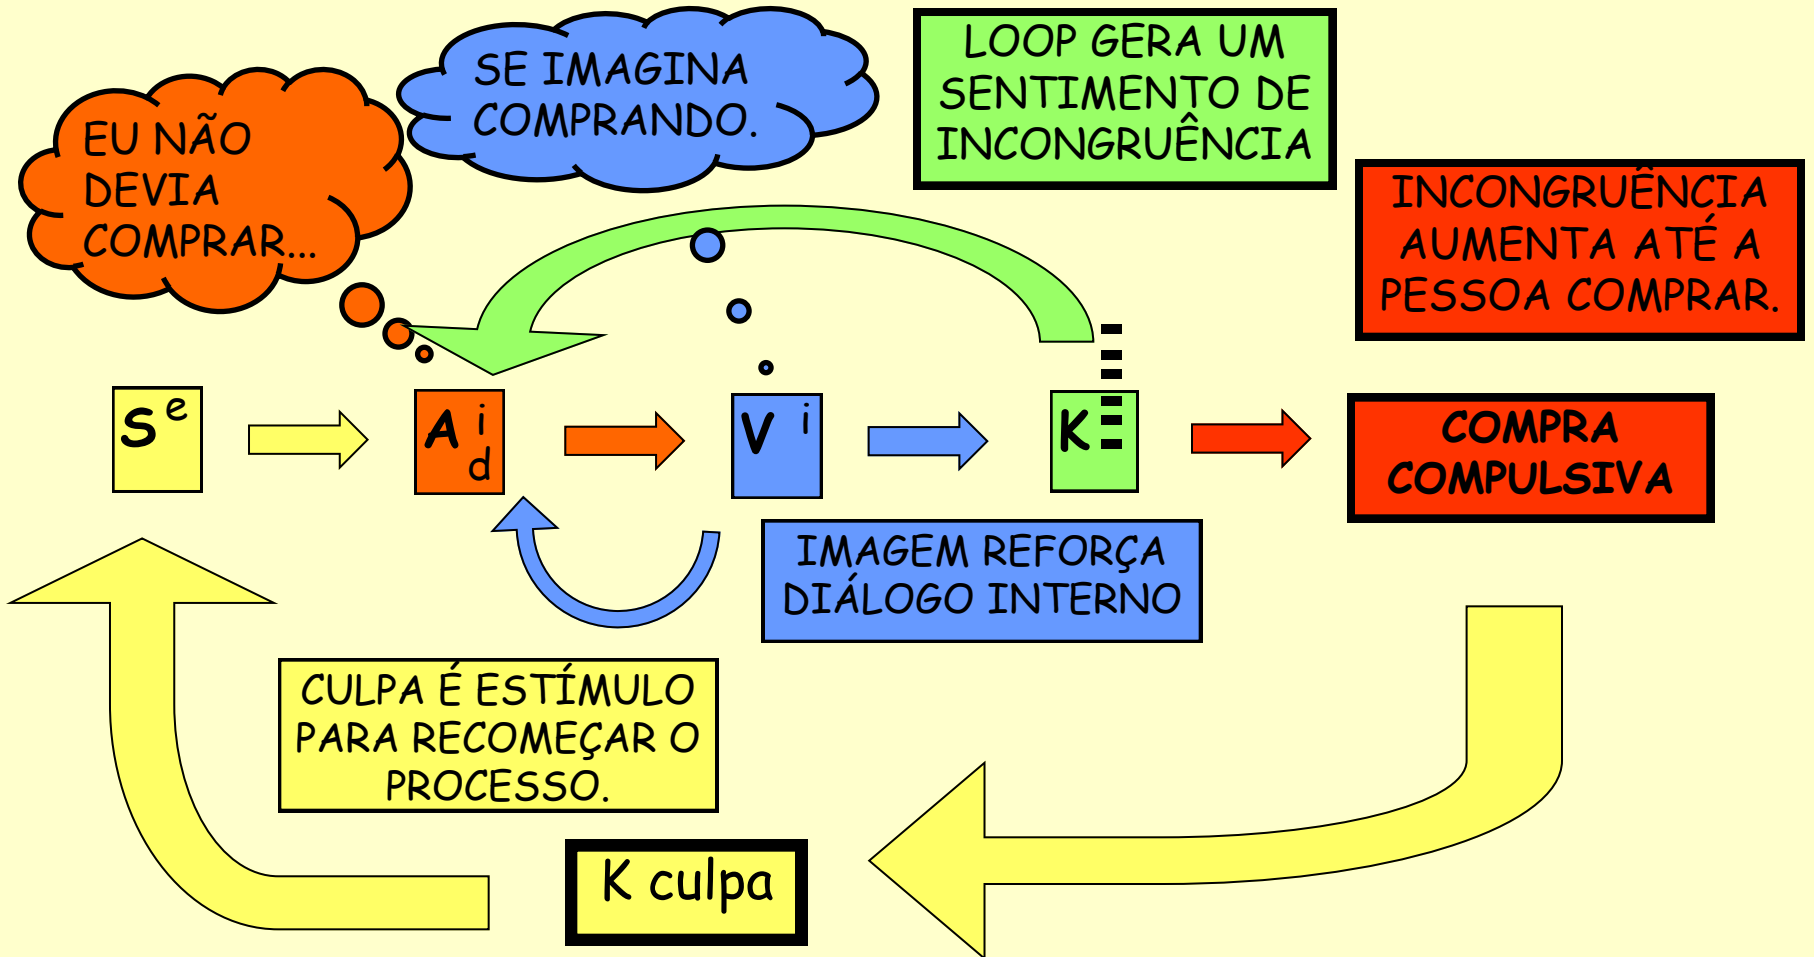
EU NÃO DEVIA COMPRAR...

SE IMAGINA COMPRANDO.

LOOP GERA UM SENTIMENTO DE INCONGRUÊNCIA

INCONGRUÊNCIA AUMENTA ATÉ A PESSOA COMPRAR.

$S^e$

$A^i_d$

$V^i$

$K^{\equiv}$

COMPRA COMPULSIVA

IMAGEM REFORÇA DIÁLOGO INTERNO

CULPA É ESTÍMULO PARA RECOMEÇAR O PROCESSO.

K culpa